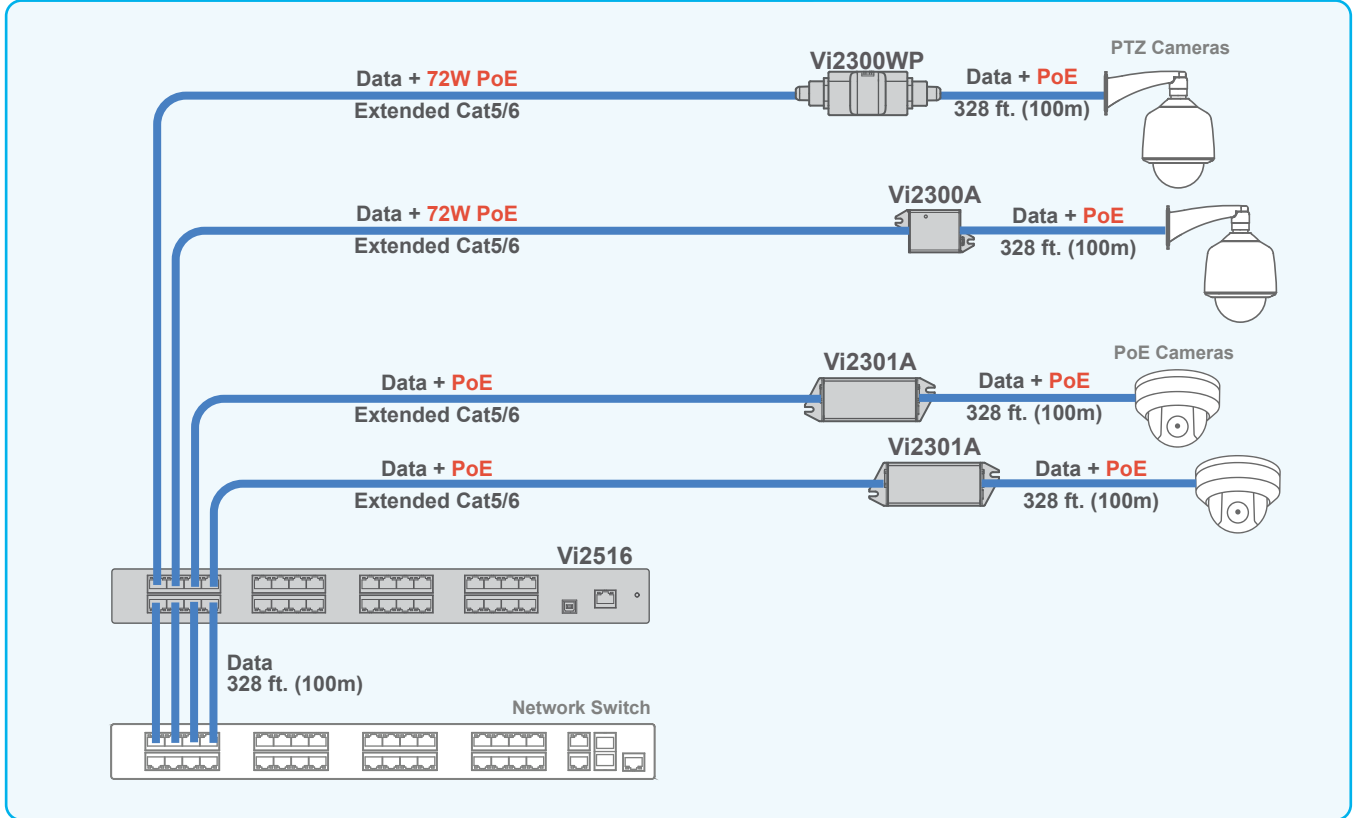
PTZ Cameras

Data + 72W PoE
Extended Cat5/6

Vi2300WP

Data + PoE
328 ft. (100m)

Data + 72W PoE
Extended Cat5/6

Vi2300A

Data + PoE
328 ft. (100m)

PoE Cameras

Data + PoE
Extended Cat5/6

Vi2301A

Data + PoE
328 ft. (100m)

Data + PoE
Extended Cat5/6

Vi2301A

Data + PoE
328 ft. (100m)

Vi2516

Data
328 ft. (100m)

Network Switch